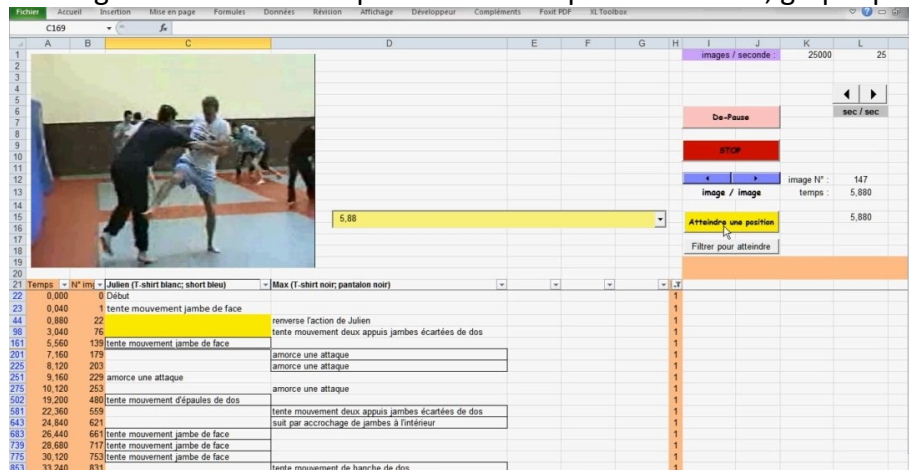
Fichier Accueil Insertion Mise en page Formules Données Révision Affichage Développeur Compléments Foxit PDF XL Toolbox

C169 $f_x$

images / seconde : 25000 25

sec / sec

De-Pause

STOP

image / image

image N° : 147
temps : 5,880

5,88

Atteindre une position

5,880

Filtrer pour atteindre

| Temps | N° img | Julien (T-shirt blanc; short bleu) | Max (T-shirt noir; pantalon noir) |
|---|---|---|---|
| 0,000 | 0 | Début | |
| 0,040 | 1 | tente mouvement jambe de face | |
| 0,880 | 22 | | renverse l'action de Julien |
| 3,040 | 76 | | tente mouvement deux appuis jambes écartées de dos |
| 5,560 | 139 | tente mouvement jambe de face | |
| 7,160 | 179 | | amorce une attaque |
| 8,120 | 203 | | amorce une attaque |
| 9,160 | 229 | amorce une attaque | |
| 10,120 | 253 | | amorce une attaque |
| 19,200 | 480 | tente mouvement d'épaules de dos | |
| 22,360 | 559 | | tente mouvement deux appuis jambes écartées de dos |
| 24,840 | 621 | | suit par accrochage de jambes à l'intérieur |
| 26,440 | 661 | tente mouvement jambe de face | |
| 28,680 | 717 | tente mouvement jambe de face | |
| 30,120 | 753 | tente mouvement jambe de face | |
| 33,240 | 831 | | tente mouvement de hanche de dos |